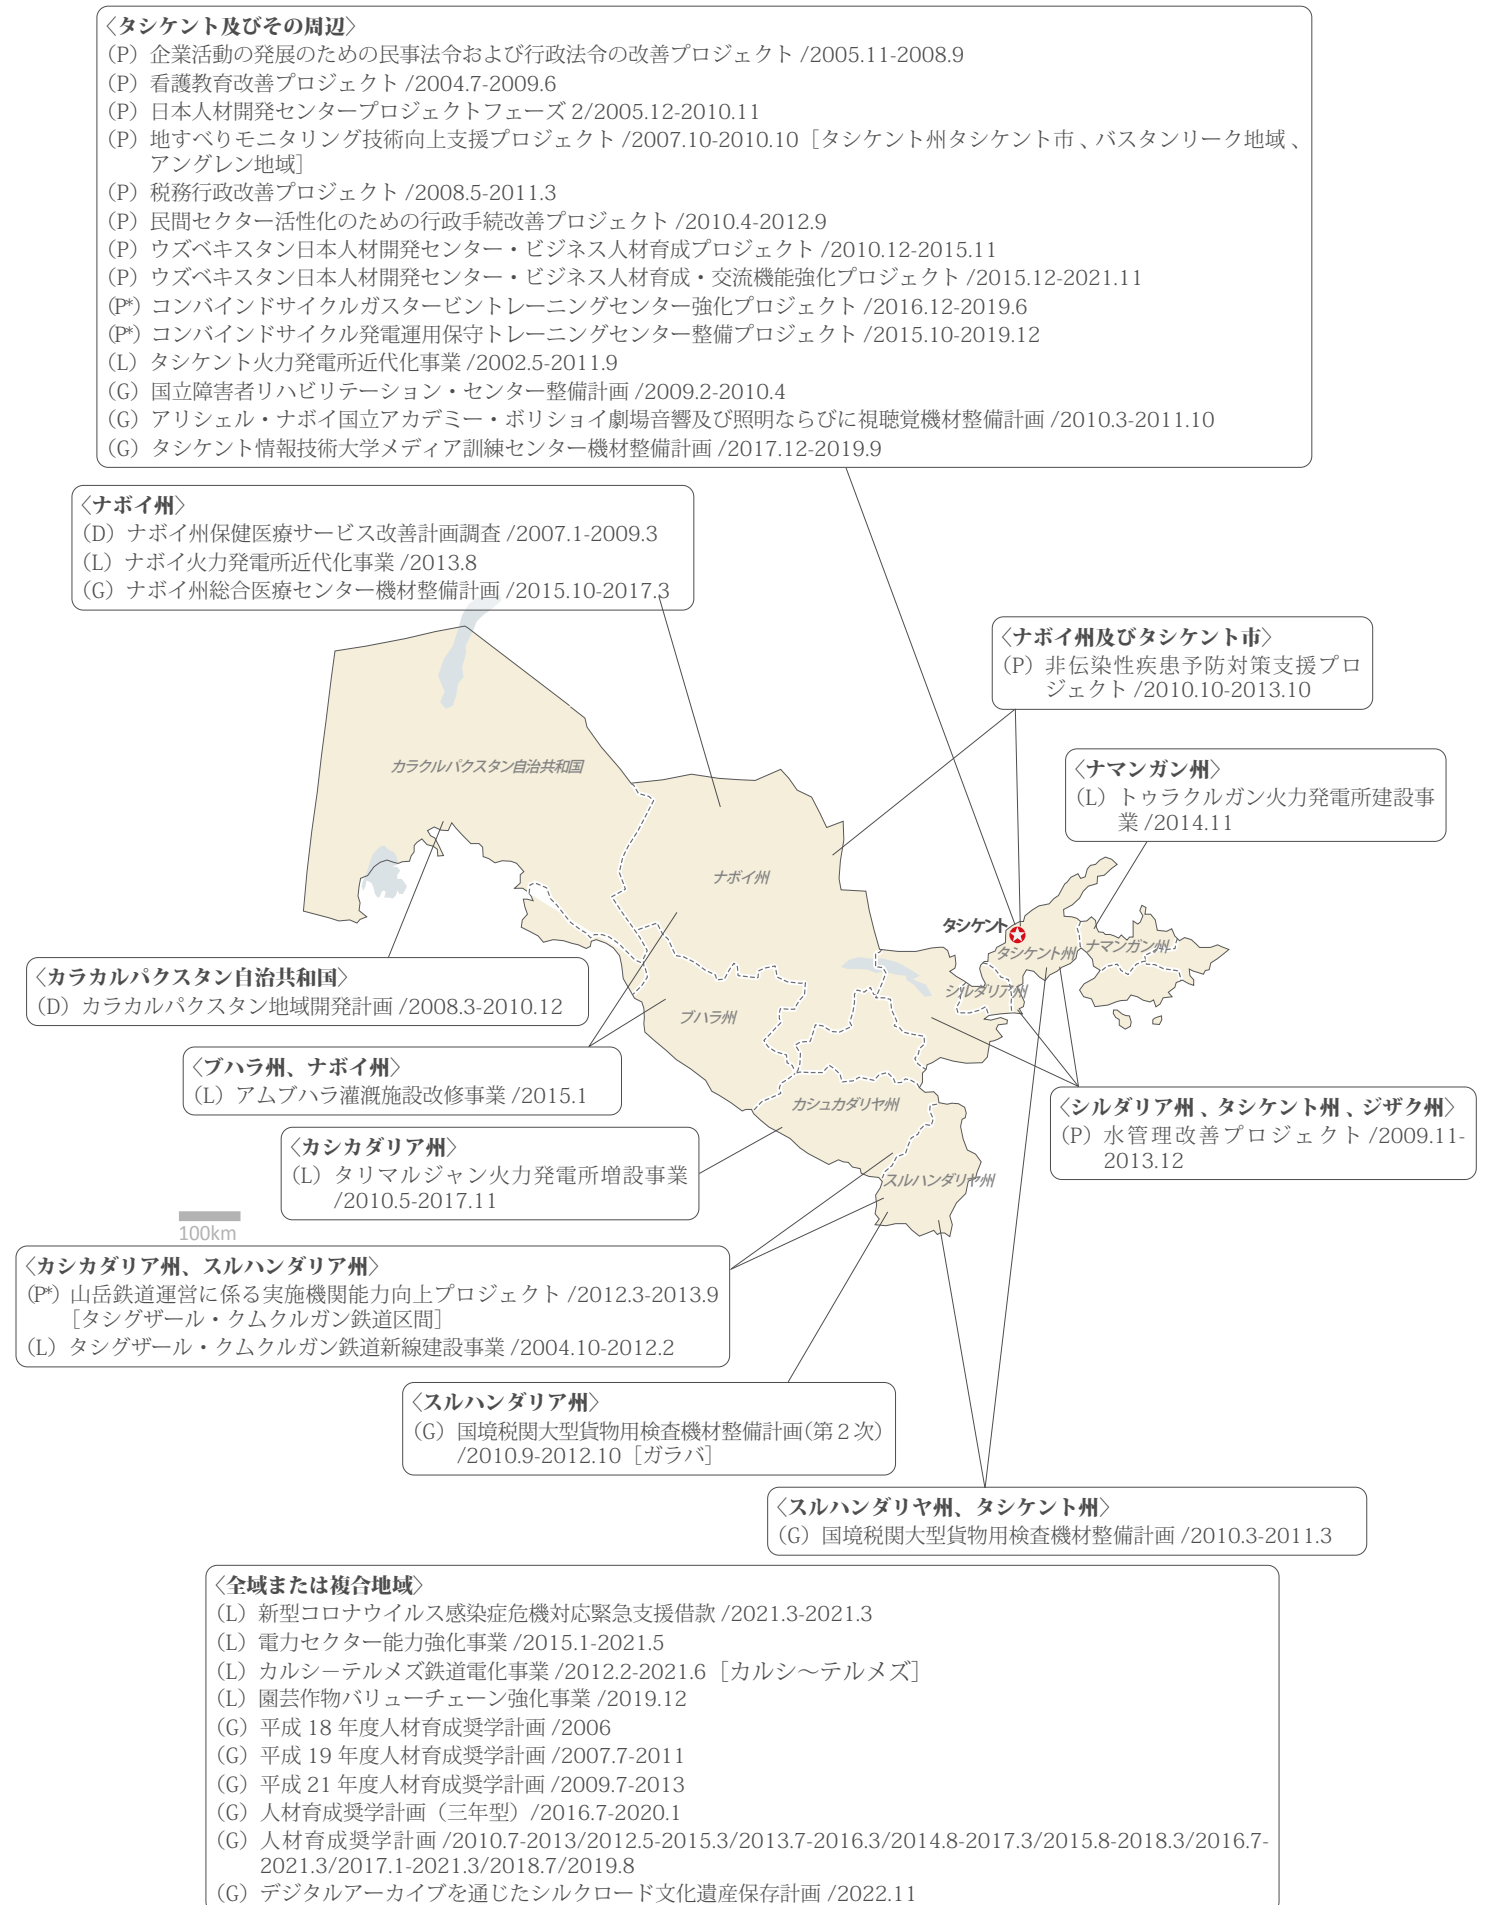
〈タシケント及びその周辺〉
(P) 企業活動の発展のための民事法令および行政法令の改善プロジェクト /2005.11-2008.9
(P) 看護教育改善プロジェクト /2004.7-2009.6
(P) 日本人材開発センタープロジェクトフェーズ 2/2005.12-2010.11
(P) 地すべりモニタリング技術向上支援プロジェクト /2007.10-2010.10［タシケント州タシケント市、バスタンリーク地域、アングレン地域］
(P) 税務行政改善プロジェクト /2008.5-2011.3
(P) 民間セクター活性化のための行政手続改善プロジェクト /2010.4-2012.9
(P) ウズベキスタン日本人材開発センター・ビジネス人材育成プロジェクト /2010.12-2015.11
(P) ウズベキスタン日本人材開発センター・ビジネス人材育成・交流機能強化プロジェクト /2015.12-2021.11
(P*) コンバインドサイクルガスタービントレーニングセンター強化プロジェクト /2016.12-2019.6
(P*) コンバインドサイクル発電運用保守トレーニングセンター整備プロジェクト /2015.10-2019.12
(L) タシケント火力発電所近代化事業 /2002.5-2011.9
(G) 国立障害者リハビリテーション・センター整備計画 /2009.2-2010.4
(G) アリシェル・ナボイ国立アカデミー・ボリショイ劇場音響及び照明ならびに視聴覚機材整備計画 /2010.3-2011.10
(G) タシケント情報技術大学メディア訓練センター機材整備計画 /2017.12-2019.9

〈ナボイ州〉
(D) ナボイ州保健医療サービス改善計画調査 /2007.1-2009.3
(L) ナボイ火力発電所近代化事業 /2013.8
(G) ナボイ州総合医療センター機材整備計画 /2015.10-2017.3

〈ナボイ州及びタシケント市〉
(P) 非伝染性疾患予防対策支援プロジェクト /2010.10-2013.10

〈ナマンガン州〉
(L) トゥラクルガン火力発電所建設事業 /2014.11

カラクルパクスタン自治共和国
ナボイ州
タシケント
タシケント州
ナマンガン州
シルダリア州
ブハラ州
カシュカダリヤ州
スルハンダリヤ州
100km

〈カラカルパクスタン自治共和国〉
(D) カラカルパクスタン地域開発計画 /2008.3-2010.12

〈ブハラ州、ナボイ州〉
(L) アムブハラ灌漑施設改修事業 /2015.1

〈シルダリア州、タシケント州、ジザク州〉
(P) 水管理改善プロジェクト /2009.11-2013.12

〈カシカダリア州〉
(L) タリマルジャン火力発電所増設事業 /2010.5-2017.11

〈カシカダリア州、スルハンダリア州〉
(P*) 山岳鉄道運営に係る実施機関能力向上プロジェクト /2012.3-2013.9［タシグザール・クムクルガン鉄道区間］
(L) タシグザール・クムクルガン鉄道新線建設事業 /2004.10-2012.2

〈スルハンダリア州〉
(G) 国境税関大型貨物用検査機材整備計画(第２次) /2010.9-2012.10［ガラバ］

〈スルハンダリヤ州、タシケント州〉
(G) 国境税関大型貨物用検査機材整備計画 /2010.3-2011.3

〈全域または複合地域〉
(L) 新型コロナウイルス感染症危機対応緊急支援借款 /2021.3-2021.3
(L) 電力セクター能力強化事業 /2015.1-2021.5
(L) カルシーテルメズ鉄道電化事業 /2012.2-2021.6［カルシ〜テルメズ］
(L) 園芸作物バリューチェーン強化事業 /2019.12
(G) 平成 18 年度人材育成奨学計画 /2006
(G) 平成 19 年度人材育成奨学計画 /2007.7-2011
(G) 平成 21 年度人材育成奨学計画 /2009.7-2013
(G) 人材育成奨学計画 (三年型) /2016.7-2020.1
(G) 人材育成奨学計画 /2010.7-2013/2012.5-2015.3/2013.7-2016.3/2014.8-2017.3/2015.8-2018.3/2016.7-2021.3/2017.1-2021.3/2018.7/2019.8
(G) デジタルアーカイブを通じたシルクロード文化遺産保存計画 /2022.11